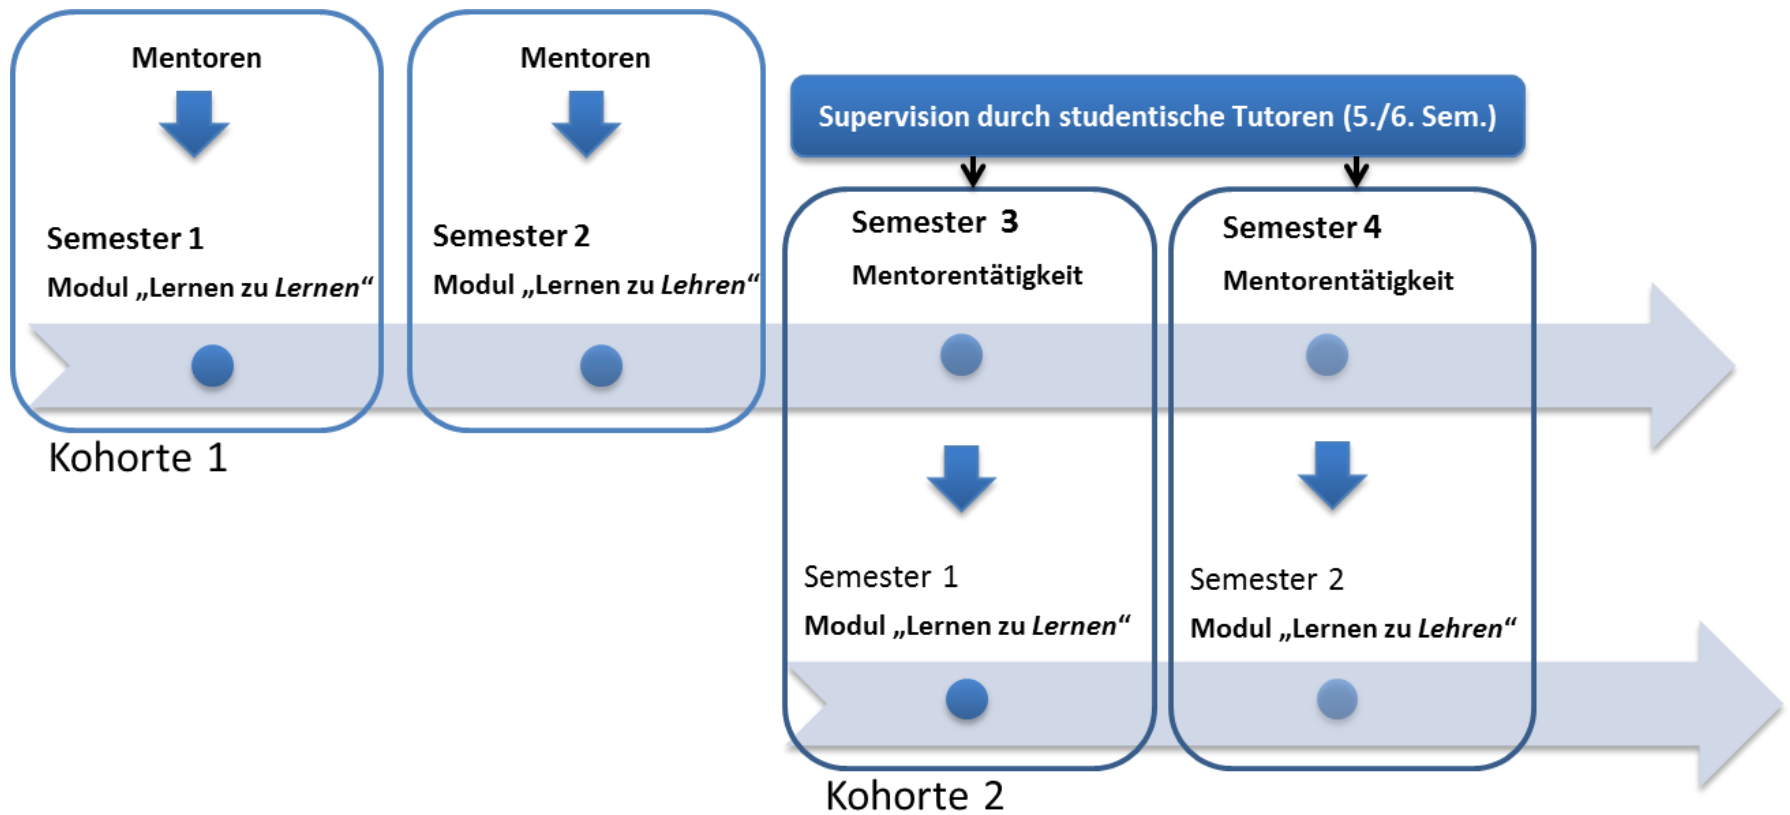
Mentoren

Semester 1

Modul „Lernen zu *Lernen*“

Mentoren

Semester 2

Modul „Lernen zu *Lehren*“

Supervision durch studentische Tutoren (5./6. Sem.)

Semester 3

Mentorentätigkeit

Semester 4

Mentorentätigkeit

Kohorte 1

Semester 1

Modul „Lernen zu *Lernen*“

Semester 2

Modul „Lernen zu *Lehren*“

Kohorte 2